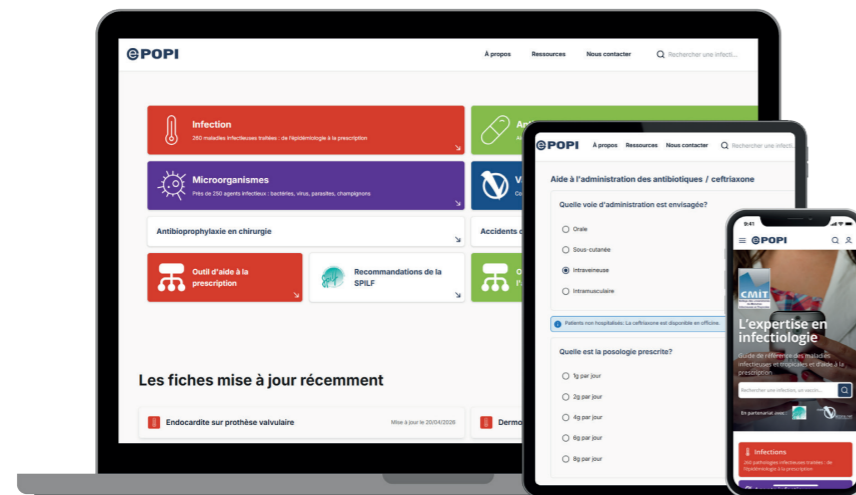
ePOPI

À propos Ressources Nous contacter Rechercher une infecti...

Infection
260 maladies infectieuses traitées : de l'épidémiologie à la prescription

Microorganismes
Près de 250 agents infectieux : bactéries, virus, parasites, champignons

Antibioprophylaxie en chirurgie

Accidents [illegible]

Outil d'aide à la prescription

Recommandations de la SPILF

Les fiches mise à jour récemment

Endocardite sur prothèse valvulaire
Mise à jour le 20/04/2026

Dermo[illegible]

ePOPI

À propos Ressources Nous contacter Rechercher une infecti...

Aide à l'administration des antibiotiques / ceftriaxone

Quelle voie d'administration est envisagée?

Orale
Sous-cutanée
Intraveineuse
Intramusculaire

Patients non hospitalisés: La ceftriaxone est disponible en officine.

Quelle est la posologie prescrite?

1g par jour
2g par jour
4g par jour
6g par jour
8g par jour

9:41

ePOPI

CMIT

L'expertise en infectiologie

Guide de référence des maladies infectieuses et tropicales et d'aide à la prescription

Rechercher une infection, un vaccin...

En partenariat avec

Infections
260 pathologies infectieuses traitées : de l'épidémiologie à la prescription